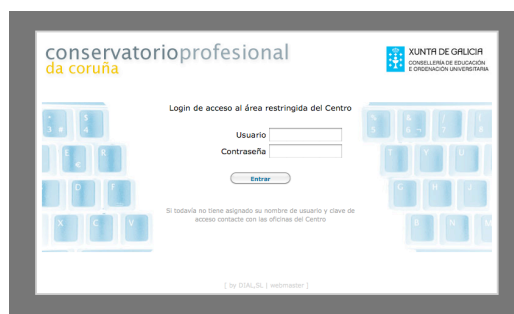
conservatorioprofesional
da coruña

XUNTA DE GALICIA
CONSELLERÍA DE EDUCACIÓN E ORDENACIÓN UNIVERSITARIA

Login de acceso al área restringida del Centro

Usuario
Contraseña

Entrar

Si todavía no tiene asignado su nombre de usuario y clave de acceso contacte con las oficinas del Centro

[ by DIAL,SL | webmaster ]